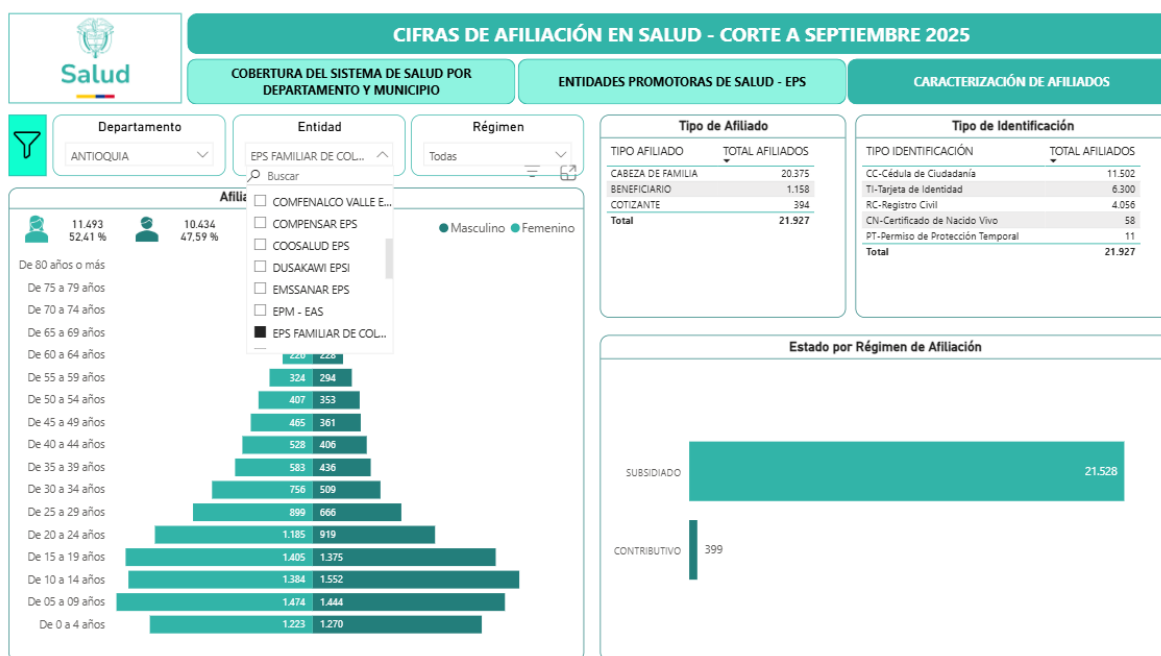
Salud

CIFRAS DE AFILIACIÓN EN SALUD - CORTE A SEPTIEMBRE 2025

COBERTURA DEL SISTEMA DE SALUD POR DEPARTAMENTO Y MUNICIPIO

ENTIDADES PROMOTORAS DE SALUD - EPS

CARACTERIZACIÓN DE AFILIADOS

Departamento
ANTIOQUIA

Entidad
EPS FAMILIAR DE COL...

Régimen
Todas

Buscar
COMFENALCO VALLE E...
COMPENSAR EPS
COOSALUD EPS
DUSAKAWI EPSI
EMSSANAR EPS
EPM - EAS
EPS FAMILIAR DE COL...

Afilia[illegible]

11.493
52,41 %

10.434
47,59 %

Masculino Femenino

De 80 años o más
De 75 a 79 años
De 70 a 74 años
De 65 a 69 años
De 60 a 64 años 220 228
De 55 a 59 años 324 294
De 50 a 54 años 407 353
De 45 a 49 años 465 361
De 40 a 44 años 528 406
De 35 a 39 años 583 436
De 30 a 34 años 756 509
De 25 a 29 años 899 666
De 20 a 24 años 1.185 919
De 15 a 19 años 1.405 1.375
De 10 a 14 años 1.384 1.552
De 05 a 09 años 1.474 1.444
De 0 a 4 años 1.223 1.270

Tipo de Afiliado

| TIPO AFILIADO | TOTAL AFILIADOS |
|---|---|
| CABEZA DE FAMILIA | 20.375 |
| BENEFICIARIO | 1.158 |
| COTIZANTE | 394 |
| Total | 21.927 |

Tipo de Identificación

| TIPO IDENTIFICACIÓN | TOTAL AFILIADOS |
|---|---|
| CC-Cédula de Ciudadanía | 11.502 |
| TI-Tarjeta de Identidad | 6.300 |
| RC-Registro Civil | 4.056 |
| CN-Certificado de Nacido Vivo | 58 |
| PT-Permiso de Protección Temporal | 11 |
| Total | 21.927 |

Estado por Régimen de Afiliación

SUBSIDIADO 21.528
CONTRIBUTIVO 399